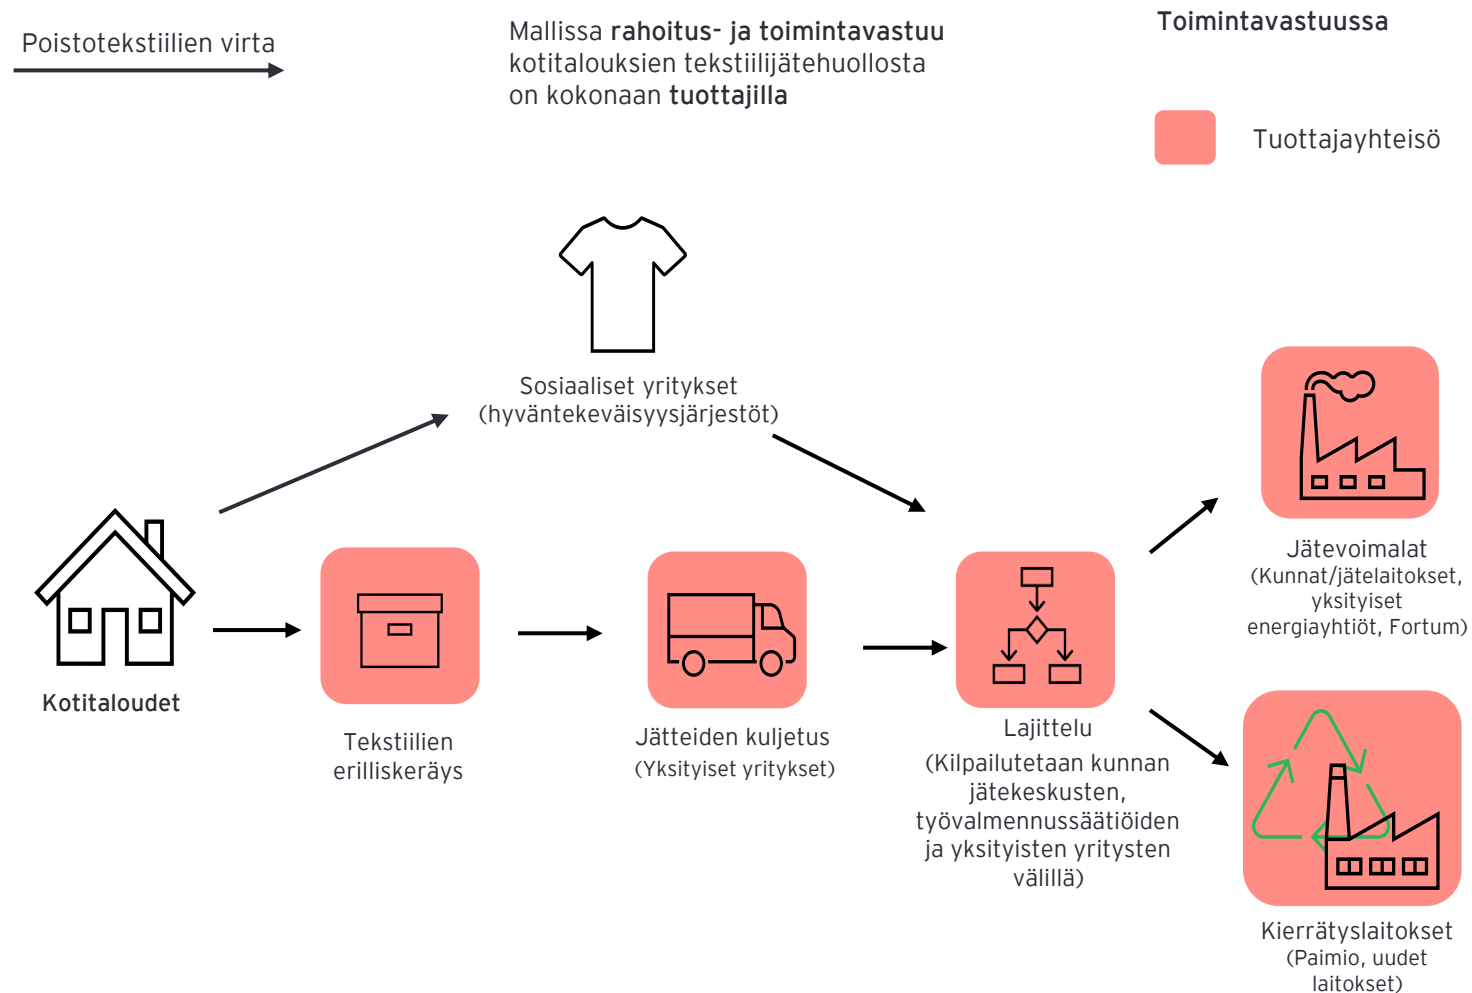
Poistotekstiilien virta

Mallissa rahoitus- ja toimintavastuu kotitalouksien tekstiilijätehuollosta on kokonaan tuottajilla

Toimintavastuussa

Tuottajayhteisö

Sosiaaliset yritykset (hyväntekeväisyysjärjestöt)

Kotitaloudet

Tekstiilien erilliskeräys

Jätteiden kuljetus (Yksityiset yritykset)

Lajittelu (Kilpailutetaan kunnan jätekeskusten, työvalmennussäätiöiden ja yksityisten yritysten välillä)

Jätevoimalat (Kunnat/jätelaitokset, yksityiset energiayhtiöt, Fortum)

Kierrätyslaitokset (Paimio, uudet laitokset)